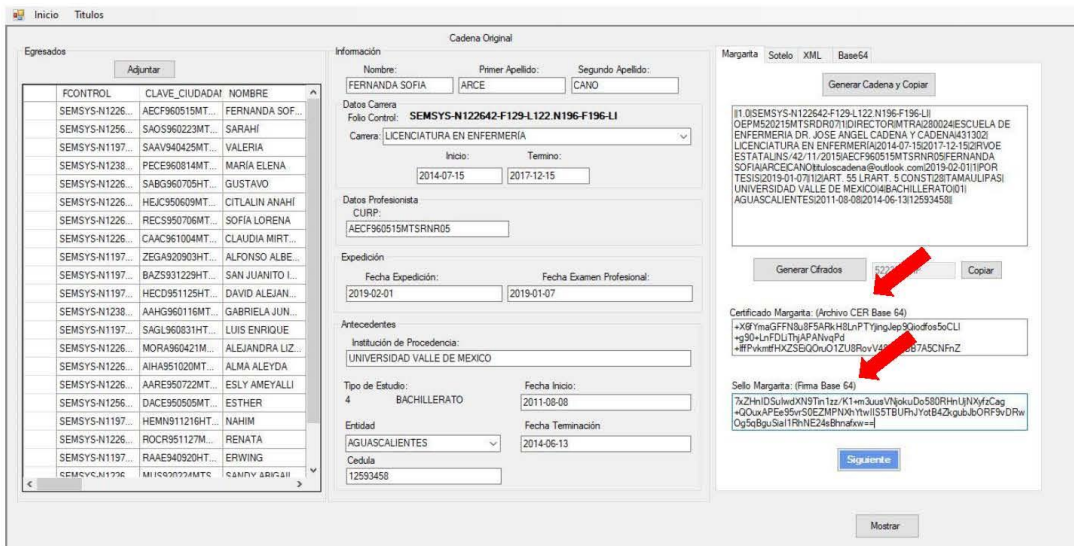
Inicio Titulos

Cadena Original

Egresados

Adjuntar

| | FCONTROL | CLAVE_CIUDADAI | NOMBRE |
|---|---|---|---|
| | SEMSYS-N1226... | AECF960515MT... | FERNANDA SOF... |
| | SEMSYS-N1256... | SAOS960223MT... | SARAHÍ |
| | SEMSYS-N1197... | SAAV940425MT... | VALERIA |
| | SEMSYS-N1238... | PECE960814MT... | MARÍA ELENA |
| | SEMSYS-N1226... | SABG960705HT... | GUSTAVO |
| | SEMSYS-N1226... | HEJC950609MT... | CITLALIN ANAHÍ |
| | SEMSYS-N1226... | RECS950706MT... | SOFÍA LORENA |
| | SEMSYS-N1226... | CAAC961004MT... | CLAUDIA MIRT... |
| | SEMSYS-N1197... | ZEGA920903HT... | ALFONSO ALBE... |
| | SEMSYS-N1197... | BAZS931229HT... | SAN JUANITO I... |
| | SEMSYS-N1197... | HECD951125HT... | DAVID ALEJAN... |
| | SEMSYS-N1238... | AAHG960116MT... | GABRIELA JUN... |
| | SEMSYS-N1197... | SAGL960831HT... | LUIS ENRIQUE |
| | SEMSYS-N1226... | MORA960421M... | ALEJANDRA LIZ... |
| | SEMSYS-N1226... | AIHA951020MT... | ALMA ALEYDA |
| | SEMSYS-N1226... | AARE950722MT... | ESLY AMEYALLI |
| | SEMSYS-N1256... | DACE950505MT... | ESTHER |
| | SEMSYS-N1197... | HEMN911216HT... | NAHIM |
| | SEMSYS-N1226... | ROCR951127M... | RENATA |
| | SEMSYS-N1197... | RAAE940920HT... | ERWING |
| | SEMSYS-N1226 | MUS930224MTS | SANDY ABIGAIL |

Información
Nombre: FERNANDA SOFIA
Primer Apellido: ARCE
Segundo Apellido: CANO

Datos Carrera
Folio Control: SEMSYS-N122642-F129-L122.N196-F196-LI
Carrera: LICENCIATURA EN ENFERMERÍA
Inicio: 2014-07-15
Termino: 2017-12-15

Datos Profesionista
CURP:
AECF960515MTSRNR05

Expedición
Fecha Expedición: 2019-02-01
Fecha Examen Profesional: 2019-01-07

Antecedentes
Institución de Procedencia:
UNIVERSIDAD VALLE DE MEXICO
Tipo de Estudio: 4 BACHILLERATO
Fecha Inicio: 2011-08-08
Entidad: AGUASCALIENTES
Fecha Terminación: 2014-06-13
Cedula
12593458

Margarita Sotelo XML Base64

Generar Cadena y Copiar

||1.0|SEMSYS-N122642-F129-L122.N196-F196-LI|OEPM520215MTSRDR07|1|DIRECTOR|MTRA|280024|ESCUELA DE ENFERMERIA DR. JOSE ANGEL CADENA Y CADENA|431302|LICENCIATURA EN ENFERMERIA|2014-07-15|2017-12-15|2|RVOE ESTATAL|NS/42/11/2015|AECF960515MTSRNR05|FERNANDA SOFIA|ARCE|CANO|tituloscadena@outlook.com|2019-02-01|1|POR TESIS|2019-01-07|1|2|ART. 55 LRART. 5 CONST|28|TAMAULIPAS|UNIVERSIDAD VALLE DE MEXICO|4|BACHILLERATO|01|AGUASCALIENTES|2011-08-08|2014-06-13|12593458||

Generar Cifrados 522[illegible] Copiar

Certificado Margarita: (Archivo CER Base 64)
+X6fYmaGFFN8u8F5ARkH8LnPTYjingJep9Qiodfos5oCLI
+g90+LnFDLiThjAPANvqPd
+ffPvkmtfHXZSEiQOruO1ZU8RovV4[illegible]B7A5CNFnZ

Sello Margarita: (Firma Base 64)
7kZHnIDSulwdXN9Tin1zz/K1+m3uusVNjokuDo580RHnUjNXyfzCag
+QOuxAPEe95vrS0EZMPNXhYtwIIS5TBUFhJYotB4ZkgubJbORF9vDRw
Og5qBguSial1RhNE24sBhnafxw==

Siguiente

Mostrar